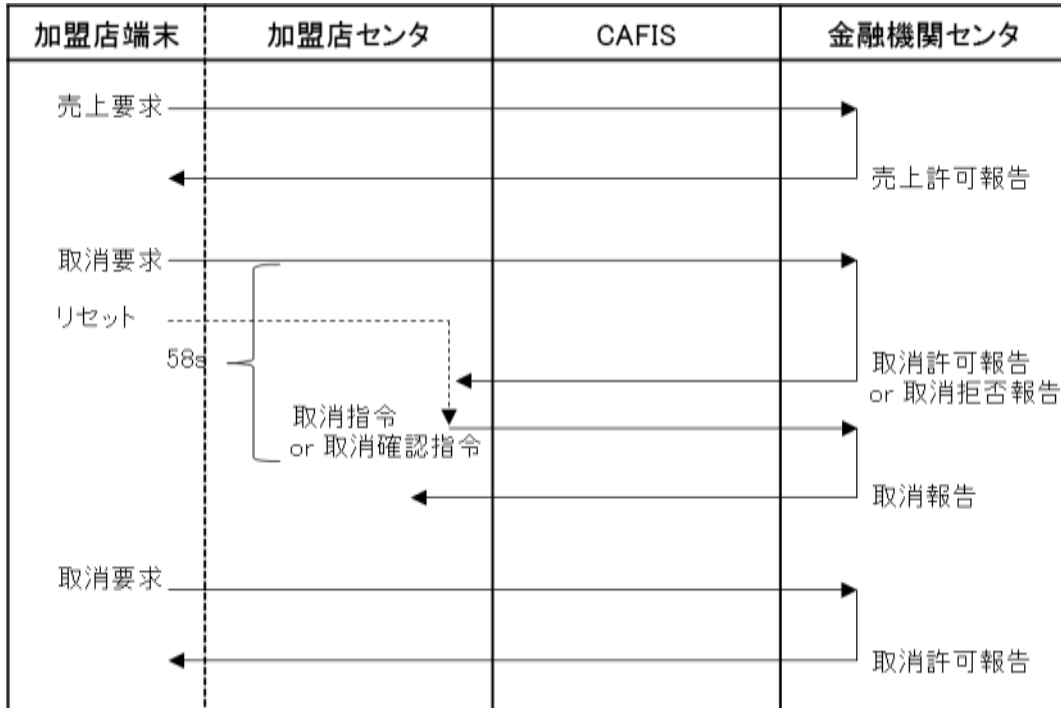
| 加盟店端末 | 加盟店センタ | CAFIS | 金融機関センタ |
|---|---|---|---|

売上要求

売上許可報告

取消要求

リセット

58s

取消許可報告
or 取消拒否報告

取消指令
or 取消確認指令

取消報告

取消要求

取消許可報告